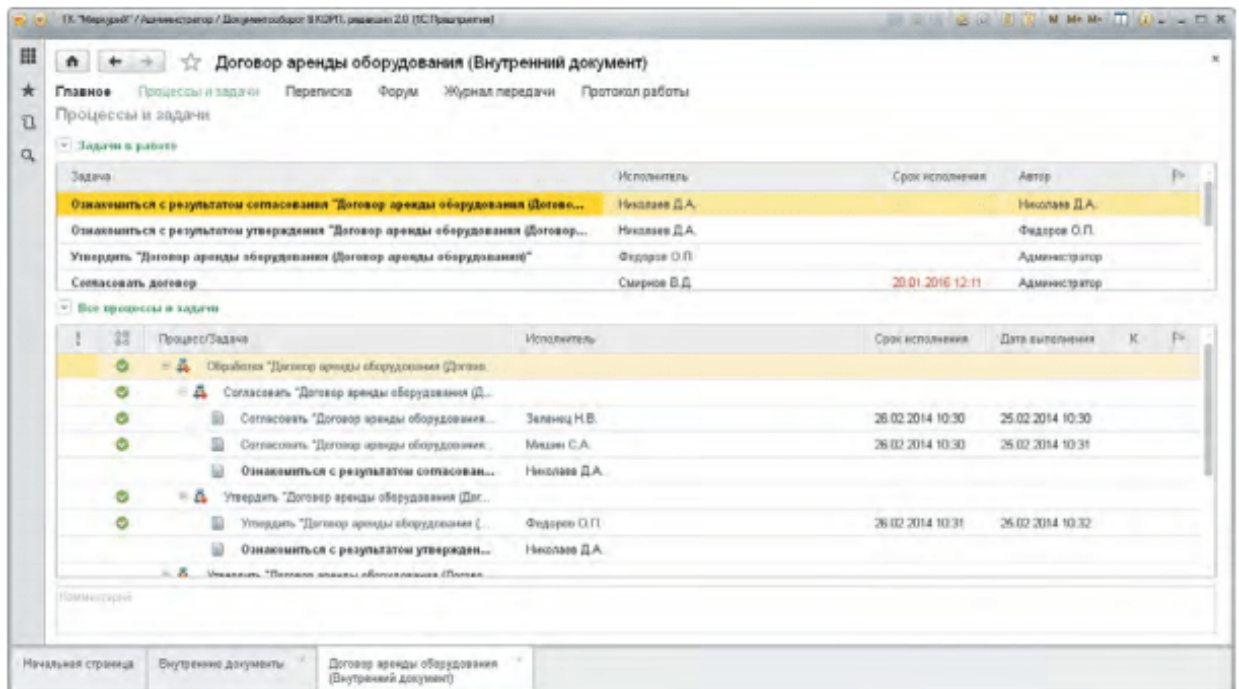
ГК "Меркурий" / Администратор / Документооборот 8 КОРП, редакция 2.0 (1С:Предприятие)

Договор аренды оборудования (Внутренний документ)

Главное Процессы и задачи Переписка Форум Журнал передачи Протокол работы

Процессы и задачи

Задачи в работе

| Задача | Исполнитель | Срок исполнения | Автор |
|---|---|---|---|
| Ознакомиться с результатом согласования "Договор аренды оборудования (Догово... | Николаев Д.А. | | Николаев Д.А. |
| Ознакомиться с результатом утверждения "Договор аренды оборудования (Договор... | Николаев Д.А. | | Федоров О.П. |
| Утвердить "Договор аренды оборудования (Договор аренды оборудования)" | Федоров О.П. | | Администратор |
| Согласовать договор | Смирнов В.Д. | 20.01.2016 12:11 | Администратор |

Все процессы и задачи

| ! | | Процесс/Задача | Исполнитель | Срок исполнения | Дата выполнения | К |
|---|---|---|---|---|---|---|
| | | Обработка "Договор аренды оборудования (Догово... | | | | |
| | | Согласовать "Договор аренды оборудования (Д... | | | | |
| | | Согласовать "Договор аренды оборудования... | Зеленец Н.В. | 26.02.2014 10:30 | 25.02.2014 10:30 | |
| | | Согласовать "Договор аренды оборудования... | Мишин С.А. | 26.02.2014 10:30 | 25.02.2014 10:31 | |
| | | Ознакомиться с результатом согласован... | Николаев Д.А. | | | |
| | | Утвердить "Договор аренды оборудования (Дог... | | | | |
| | | Утвердить "Договор аренды оборудования (... | Федоров О.П. | 26.02.2014 10:31 | 26.02.2014 10:32 | |
| | | Ознакомиться с результатом утвержден... | Николаев Д.А. | | | |
| | | Утвердить "Договор аренды оборудования (Догов... | | | | |

Комментарий

Начальная страница | Внутренние документы | Договор аренды оборудования (Внутренний документ)